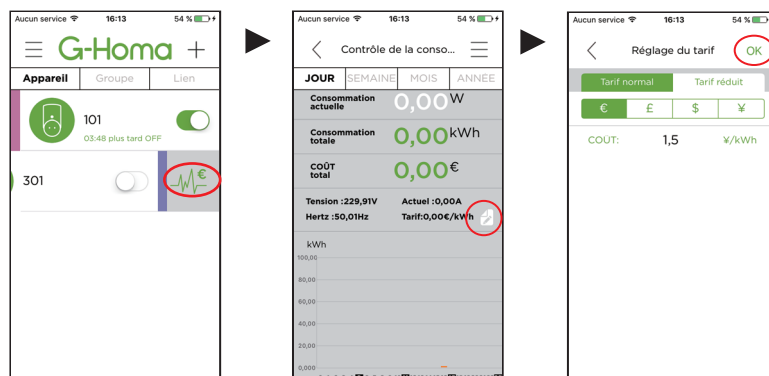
Aucun service 16:13 54 %

G-Homa

Appareil | Groupe | Lien

101
03:48 plus tard OFF

301

€

Aucun service 16:13 54 %

Contrôle de la conso...

JOUR | SEMAINE | MOIS | ANNÉE

Consommation actuelle 0,00W

Consommation totale 0,00kWh

COÛT total 0,00€

Tension :229,91V Actuel :0,00A
Hertz :50,01Hz Tarif:0,00€/kWh

kWh
100,00
80,00
60,00
40,00
20,00
0,000

Aucun service 16:13 54 %

Réglage du tarif OK

Tarif normal | Tarif réduit

€ | £ | $ | ¥

COÛT: 1,5 ¥/kWh